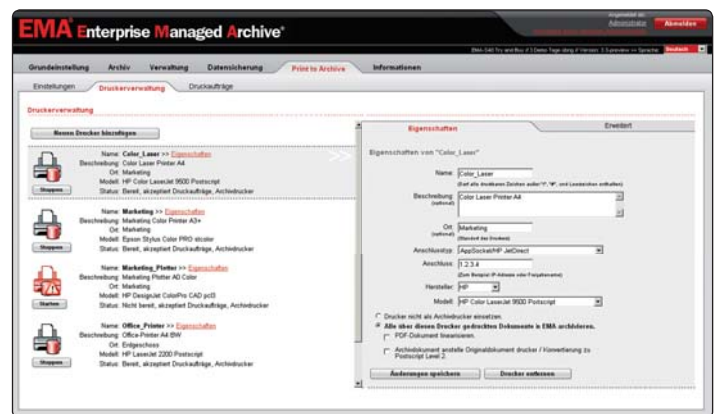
EMA Enterprise Managed Archive®

Angemeldet als: Administrator

Abmelden

Grundeinstellung | Archiv | Verwaltung | Datensicherung | Print to Archive | Informationen

Einstellungen | Druckerverwaltung | Druckaufträge

Druckerverwaltung

Neuen Drucker hinzufügen

Name: Color_Laser >> Eigenschaften
Beschreibung: Color Laser Printer A4
Ort: Marketing
Modell: HP Color LaserJet 9500 Postscript
Status: Bereit, akzeptiert Druckaufträge, Archivdrucker

Stoppen

Name: Marketing >> Eigenschaften
Beschreibung: Marketing Color Printer A3+
Ort: Marketing
Modell: Epson Stylus Color PRO stcolor
Status: Bereit, akzeptiert Druckaufträge, Archivdrucker

Stoppen

Name: Marketing_Plotter >> Eigenschaften
Beschreibung: Marketing Plotter A0 Color
Ort: Marketing
Modell: HP DesignJet ColorPro CAD pcl3
Status: Nicht bereit, akzeptiert Druckaufträge, Archivdrucker

Starten

Name: Office_Printer >> Eigenschaften
Beschreibung: Office-Printer A4 BW
Ort: Erdgeschoss
Modell: HP LaserJet 2200 Postscript
Status: Bereit, akzeptiert Druckaufträge, Archivdrucker

Stoppen

Eigenschaften | Erweitert

Eigenschaften von "Color_Laser"

Name: Color_Laser

Beschreibung (optional): Color Laser Printer A4

Ort (optional): Marketing

Anschlusstyp: AppSocket/HP JetDirect

Anschluss: 1.2.3.4

Hersteller: HP

Modell: HP Color LaserJet 9500 Postscript

Drucker nicht als Archivdrucker einsetzen.

Alle über diesen Drucker gedruckten Dokumente in EMA archivieren.

PDF-Dokument linearisieren.

Archivdokument anstelle Originaldokument drucken / Konvertierung zu Postscript Level 2.

Änderungen speichern | Drucker entfernen